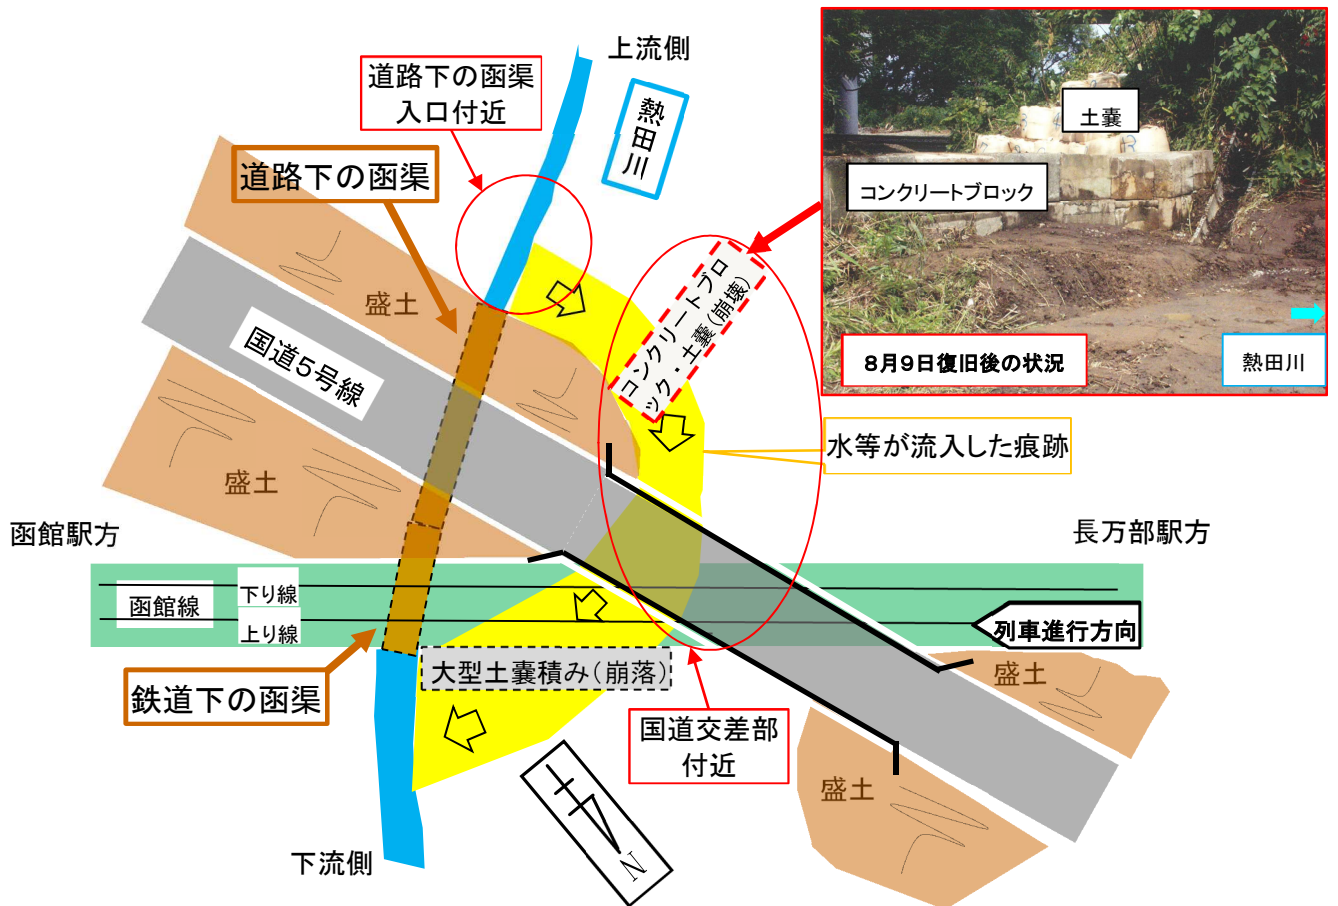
上流側

道路下の函渠入口付近

熱田川

道路下の函渠

土嚢

コンクリートブロック

コンクリートブロック・土嚢(崩壊)

8月9日復旧後の状況

熱田川

盛土

国道5号線

水等が流入した痕跡

盛土

函館駅方

長万部駅方

函館線

下り線

上り線

列車進行方向

盛土

大型土嚢積み(崩落)

鉄道下の函渠

国道交差部付近

盛土

N

下流側